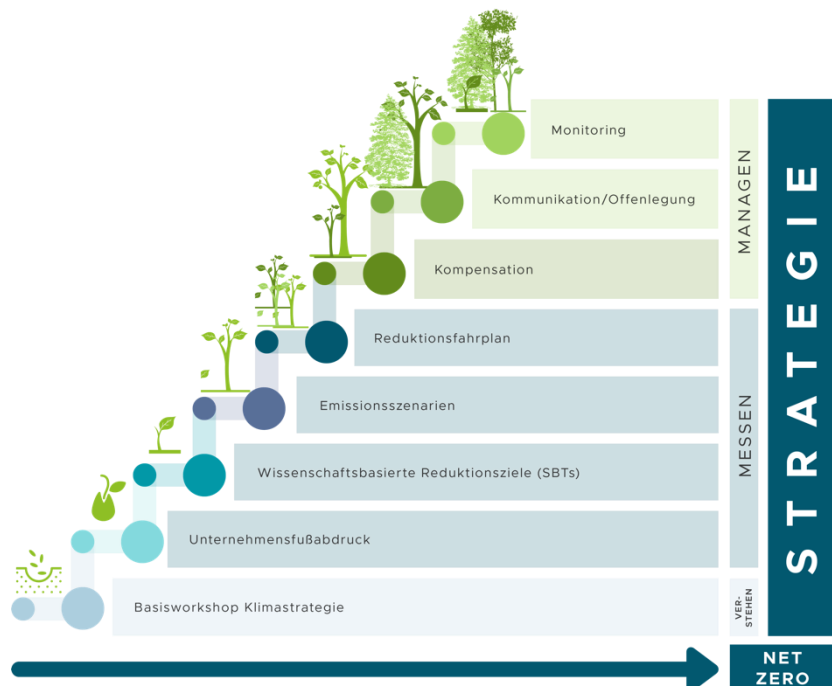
Monitoring

Kommunikation/Offenlegung

Kompensation

Reduktionsfahrplan

Emissionsszenarien

Wissenschaftsbasierte Reduktionsziele (SBTs)

Unternehmensfußabdruck

Basisworkshop Klimastrategie

MANAGEN

MESSEN

VER-
STEHEN

STRATEGIE

NET
ZERO